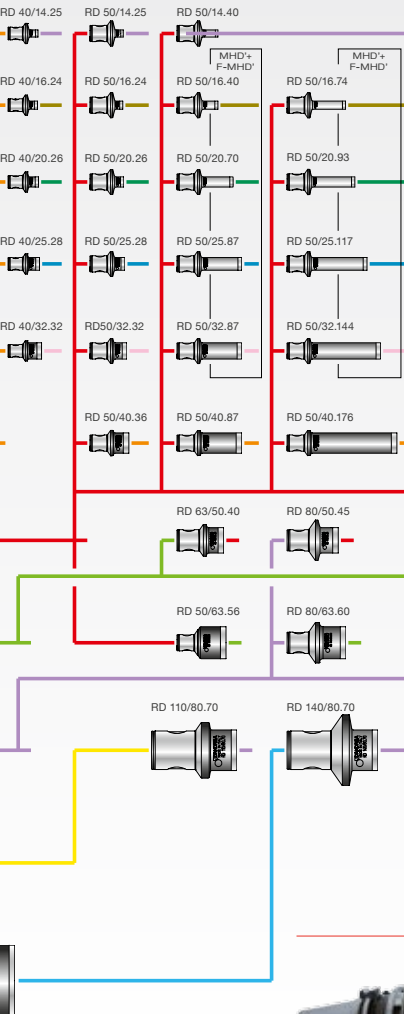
RD 40/14.25
RD 50/14.25
RD 50/14.40
MHD'+ F-MHD'
MHD'+ F-MHD'
RD 40/16.24
RD 50/16.24
RD 50/16.40
RD 50/16.74
RD 40/20.26
RD 50/20.26
RD 50/20.70
RD 50/20.93
RD 40/25.28
RD 50/25.28
RD 50/25.87
RD 50/25.117
RD 40/32.32
RD50/32.32
RD 50/32.87
RD 50/32.144
RD 50/40.36
RD 50/40.87
RD 50/40.176
RD 63/50.40
RD 80/50.45
RD 50/63.56
RD 80/63.60
RD 110/80.70
RD 140/80.70